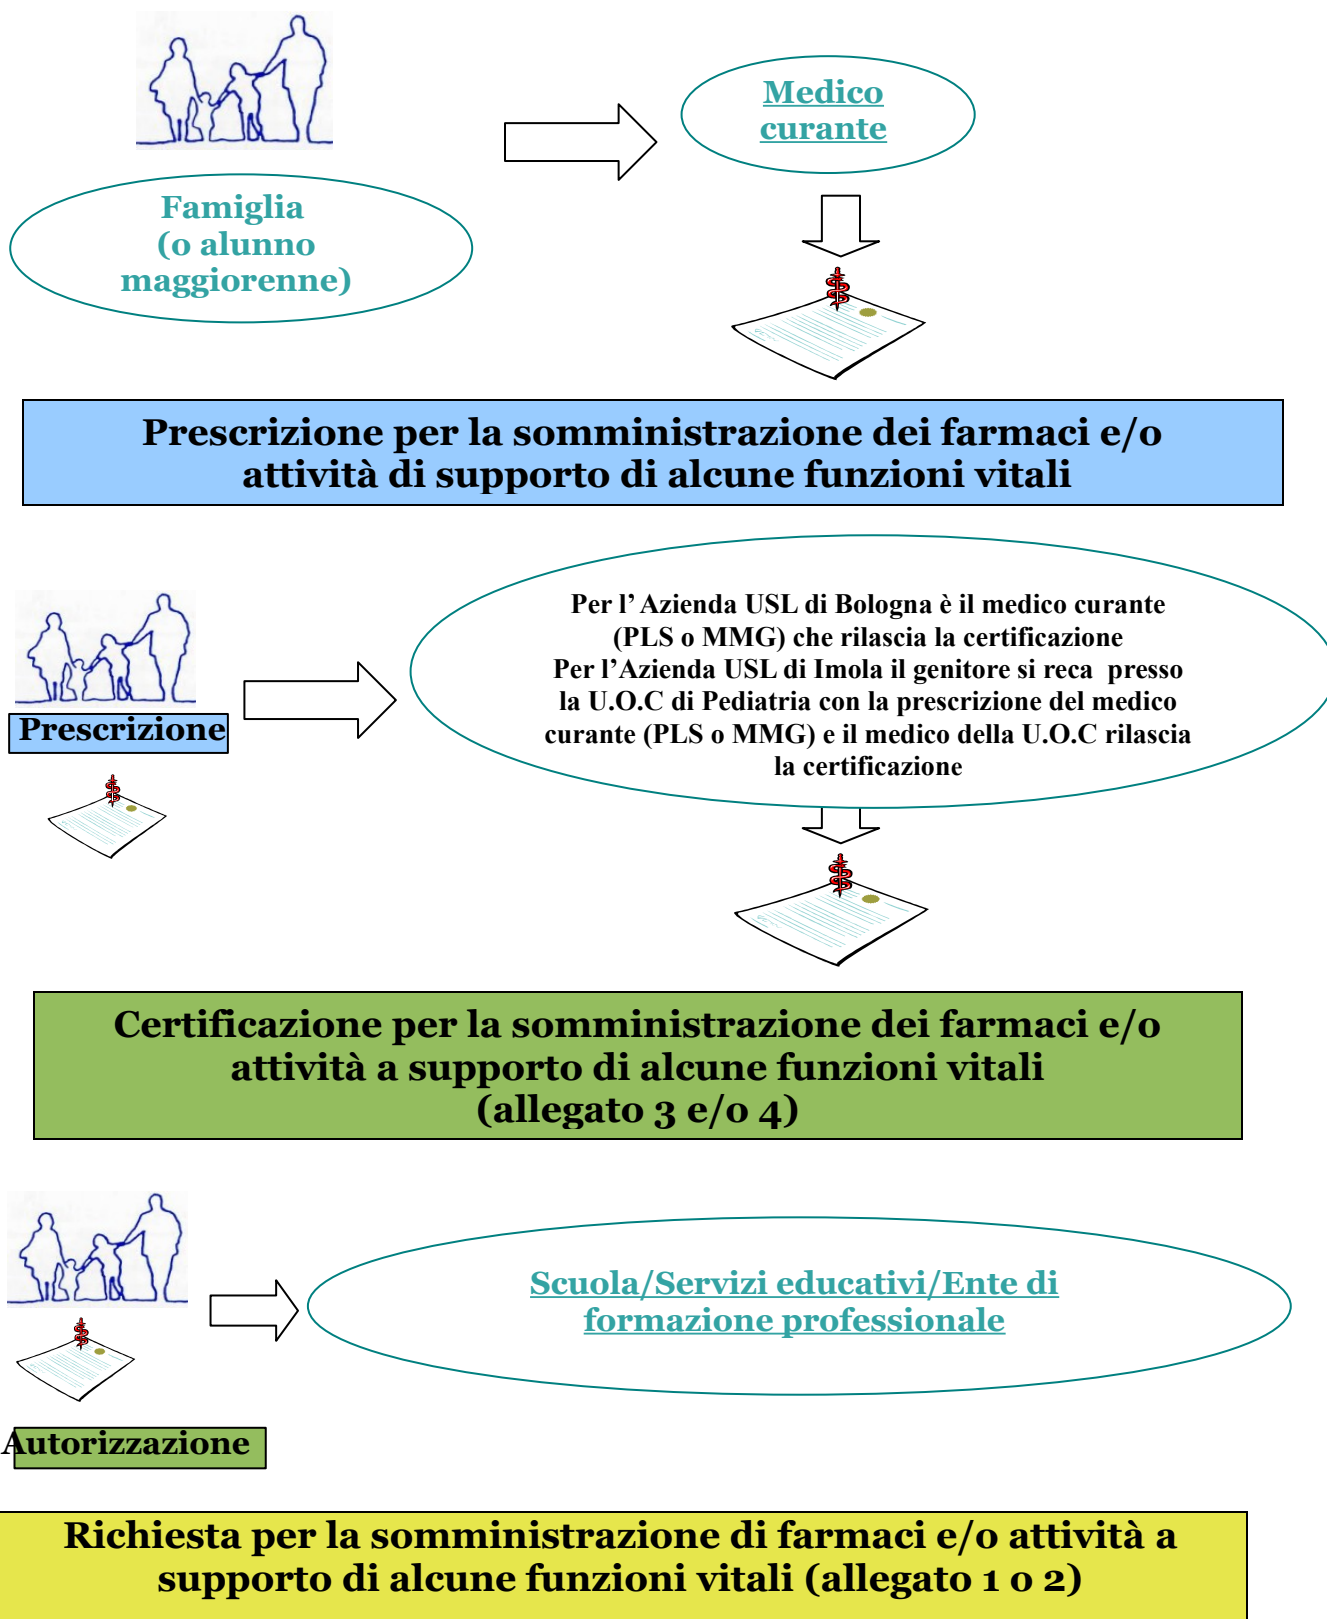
Medico curante

Famiglia (o alunno maggiorenne)

Prescrizione per la somministrazione dei farmaci e/o attività di supporto di alcune funzioni vitali

Prescrizione

Per l' Azienda USL di Bologna è il medico curante (PLS o MMG) che rilascia la certificazione
Per l'Azienda USL di Imola il genitore si reca presso la U.O.C di Pediatria con la prescrizione del medico curante (PLS o MMG) e il medico della U.O.C rilascia la certificazione

Certificazione per la somministrazione dei farmaci e/o attività a supporto di alcune funzioni vitali (allegato 3 e/o 4)

Scuola/Servizi educativi/Ente di formazione professionale

Autorizzazione

Richiesta per la somministrazione di farmaci e/o attività a supporto di alcune funzioni vitali (allegato 1 o 2)